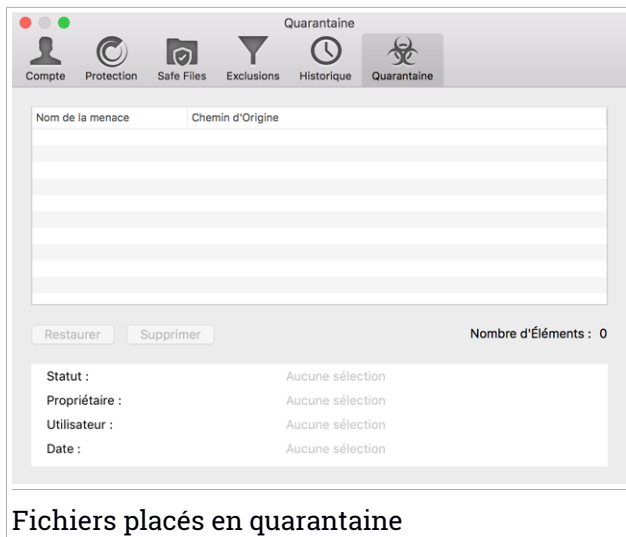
Quarantaine

Compte Protection Safe Files Exclusions Historique Quarantaine

| Nom de la menace | Chemin d'Origine |
|---|---|

Restaurer Supprimer

Nombre d'Éléments : 0

Statut : Aucune sélection
Propriétaire : Aucune sélection
Utilisateur : Aucune sélection
Date : Aucune sélection

Fichiers placés en quarantaine